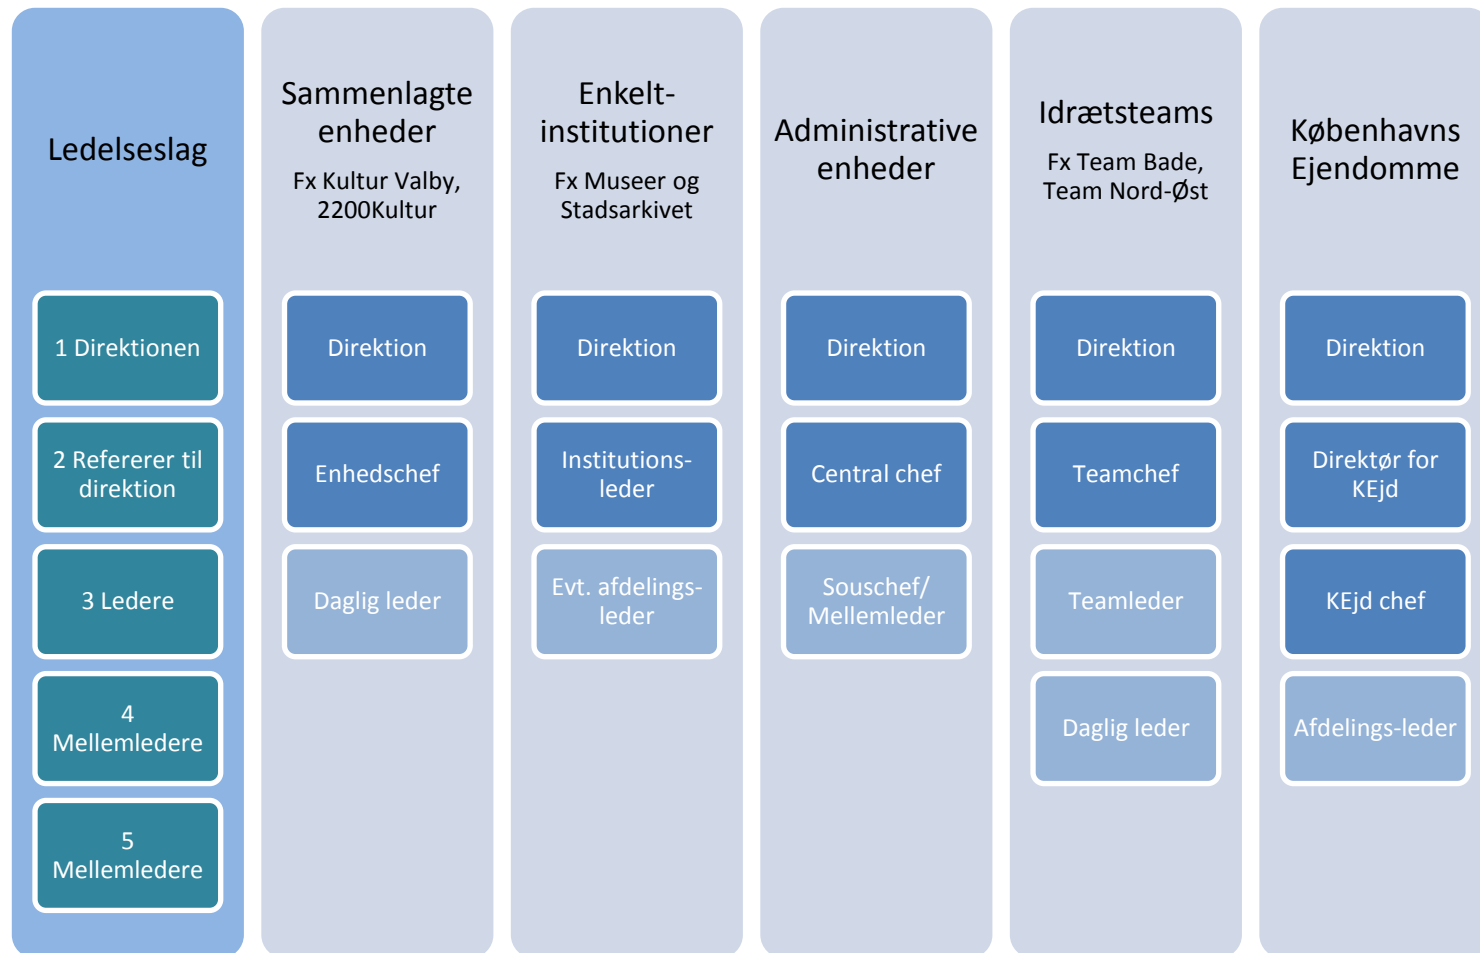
Ledelseslag

1 Direktionen

2 Refererer til direktion

3 Ledere

4 Mellemledere

5 Mellemledere

Sammenlagte enheder

Fx Kultur Valby, 2200Kultur

Direktion

Enhedschef

Daglig leder

Enkelt-institutioner

Fx Museer og Stadsarkivet

Direktion

Institutions-leder

Evt. afdelings-leder

Administrative enheder

Direktion

Central chef

Souschef/ Mellemleder

Idrætsteams

Fx Team Bade, Team Nord-Øst

Direktion

Teamchef

Teamleder

Daglig leder

Københavns Ejendomme

Direktion

Direktør for KEjd

KEjd chef

Afdelings-leder